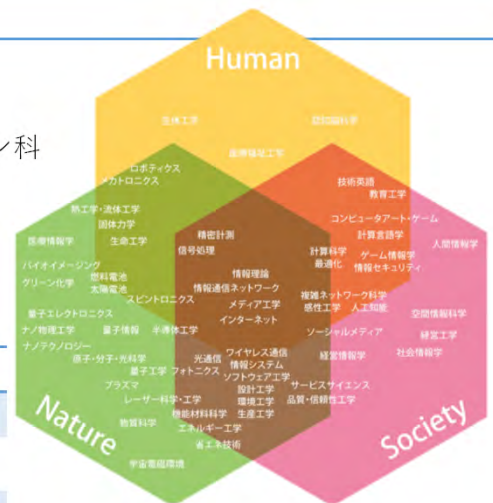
Human

ン科

生体工学
認知脳科学
医療福祉工学
ロボティクス
メカトロニクス
技術英語
教育工学
熱工学・流体工学
固体力学
コンピュータアート・ゲーム
計算言語学
医療情報学
生命工学
精密計測
信号処理
計算科学
最適化
ゲーム情報学
情報セキュリティ
人間情報学
バイオイメージング
グリーン化学
燃料電池
太陽電池
情報理論
情報通信ネットワーク
メディア工学
インターネット
複雑ネットワーク科学
感性工学
人工知能
スピントロニクス
量子エレクトロニクス
ナノ物理工学
量子情報
半導体工学
空間情報科学
経営工学
ナノテクノロジー
ソーシャルメディア
社会情報学
原子・分子・光科学
光通信
ワイヤレス通信
情報システム
経営情報学
量子工学
フォトニクス
ソフトウェア工学
プラズマ
設計工学
サービスサイエンス
レーザー科学・工学
環境工学
品質・信頼性工学
機能材料科学
生産工学
物質科学
エネルギー工学
省エネ技術
宇宙電磁環境

Nature

Society